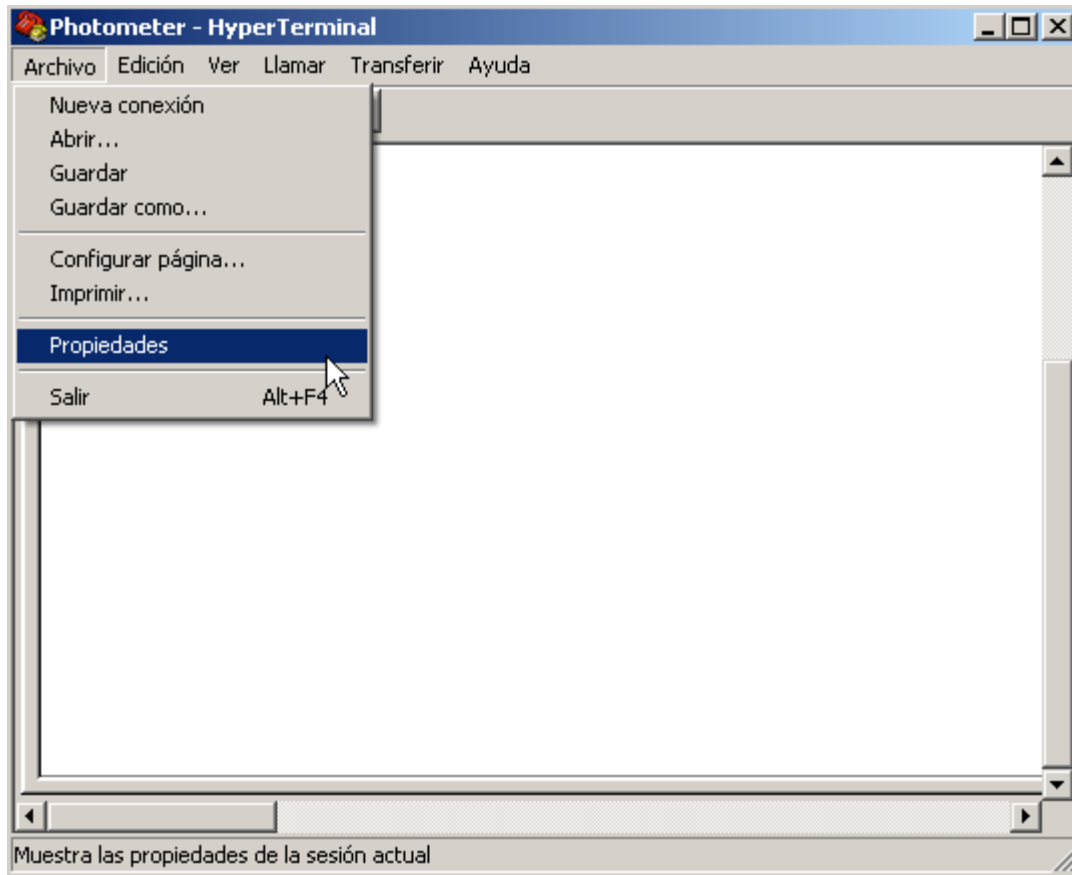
Photometer - HyperTerminal

Archivo Edición Ver Llamar Transferir Ayuda

Nueva conexión
Abrir...
Guardar
Guardar como...

Configurar página...
Imprimir...

Propiedades

Salir Alt+F4

Muestra las propiedades de la sesión actual